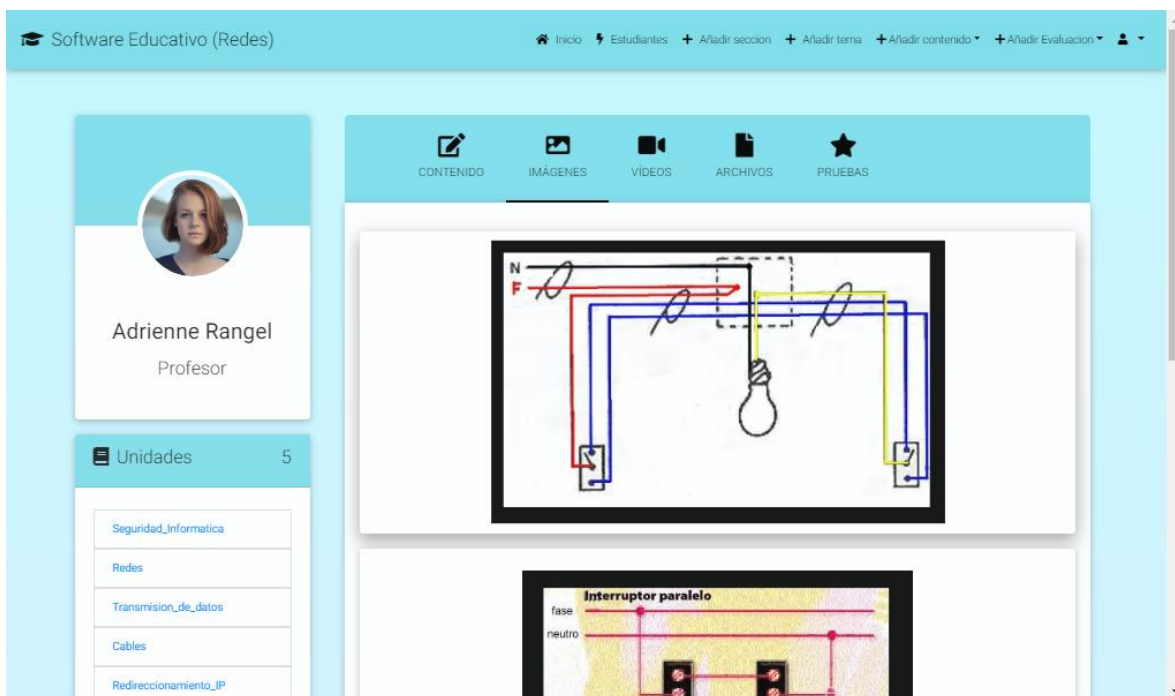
Software Educativo (Redes)

Inicio Estudiantes + Añadir seccion + Añadir tema + Añadir contenido + Añadir Evaluacion

Adrienne Rangel
Profesor

Unidades 5

Seguridad_Informatica
Redes
Transmision_de_datos
Cables
Redireccionamiento_IP

CONTENIDO IMÁGENES VÍDEOS ARCHIVOS PRUEBAS

N
F

Interruptor paralelo
fase
neutro